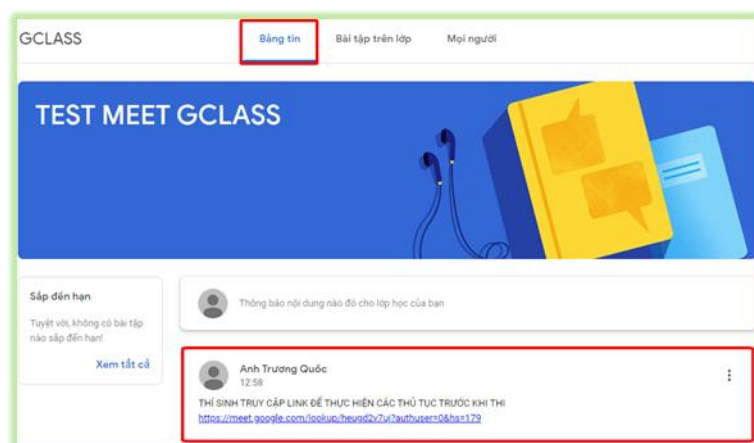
GCLASS

Bảng tin

Bài tập trên lớp

Mọi người

TEST MEET GCLASS

Sắp đến hạn

Tuyệt vời, không có bài tập nào sắp đến hạn!

Xem tất cả

Thông báo nội dung nào đó cho lớp học của bạn

Anh Trương Quốc
12:58

THÍ SINH TRUY CẬP LINK ĐỂ THỰC HIỆN CÁC THỦ TỤC TRƯỚC KHI THI
https://meet.google.com/lookup/heugd2v7uj?authuser=0&hs=179